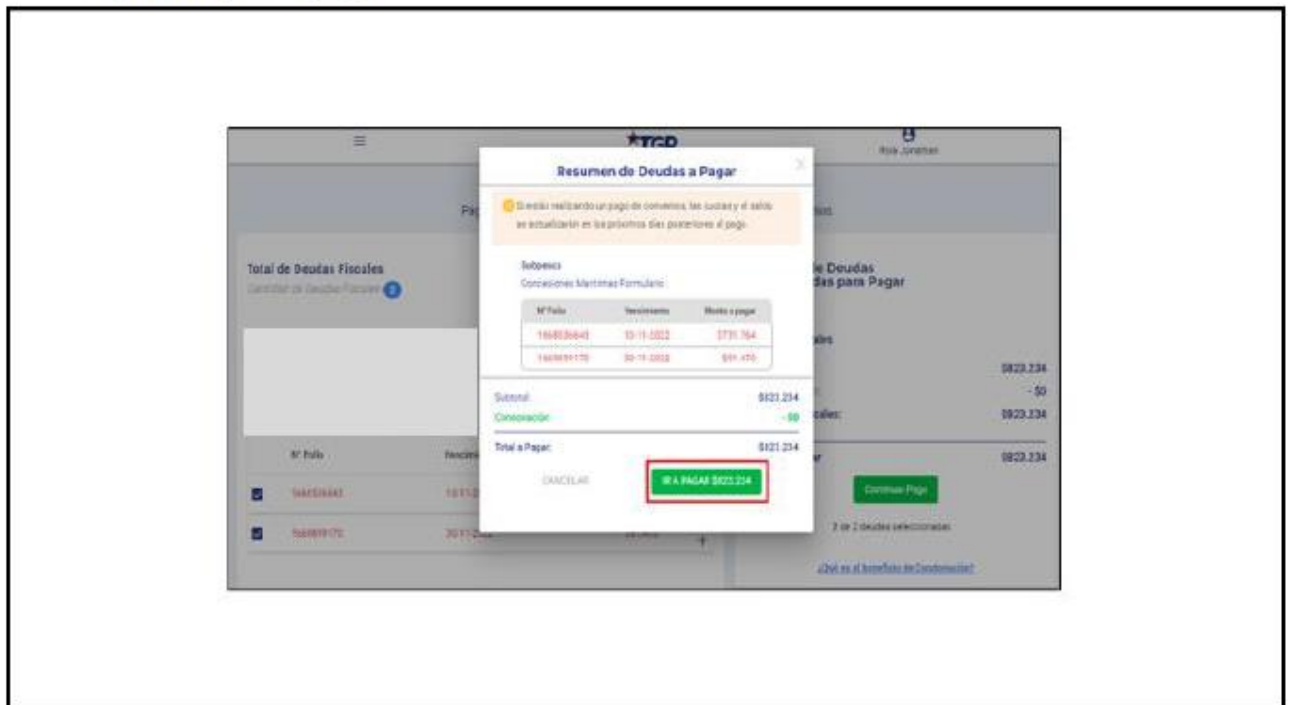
≡

TGR

Hola Jonathan

Resumen de Deudas a Pagar

Si estás realizando un pago de convenios, las cuotas y el saldo se actualizarán en los próximos días posteriores al pago.

Subgenes
Concesiones Marítimas Formulario

| Nº Folio | Vencimiento | Monto a pagar |
|---|---|---|
| 1668536645 | 15-11-2022 | $731.764 |
| 1668691170 | 30-11-2022 | $91.470 |

Subtotal: $823.234
Condonación: - $0
Total a Pagar: $823.234

CANCELAR

IR A PAGAR $823.234

Pa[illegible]

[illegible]tos

Total de Deudas Fiscales
Cantidad de Deudas Fiscales 2

Nº Folio
Vencim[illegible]

1668536645
15-11-2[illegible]

1668691170
30-11-2022

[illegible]e Deudas
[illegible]das para Pagar

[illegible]ales
$823.234
- $0
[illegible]cales: $823.234
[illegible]r $823.234

Continuar Pago

2 de 2 deudas seleccionadas

¿Qué es el beneficio de Condonación?